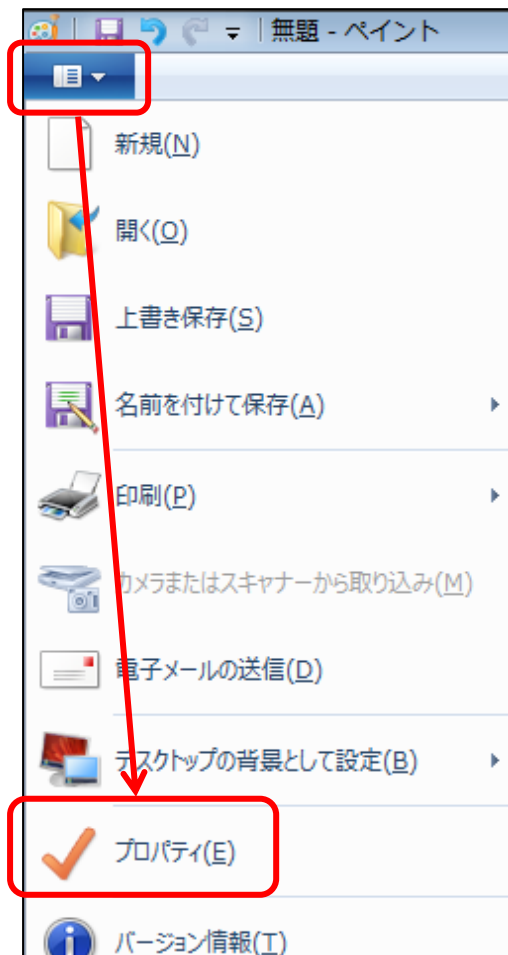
無題 - ペイント

新規(N)

開く(O)

上書き保存(S)

名前を付けて保存(A)

印刷(P)

カメラまたはスキャナーから取り込み(M)

電子メールの送信(D)

デスクトップの背景として設定(B)

プロパティ(E)

バージョン情報(T)